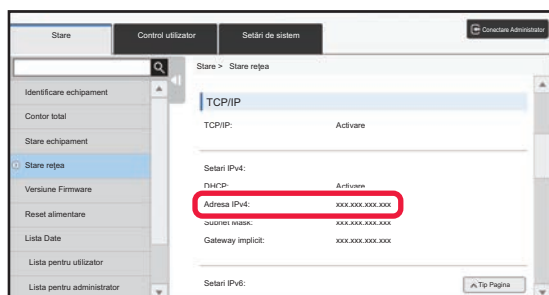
Stare

Control utilizator

Setări de sistem

Conectare Administrator

Identificare echipament

Contor total

Stare echipament

Stare rețea

Versiune Firmware

Reset alimentare

Lista Date

Lista pentru utilizator

Lista pentru administrator

Stare > Stare rețea

TCP/IP

TCP/IP: Activare

Setari IPv4:

DHCP: Activare

Adresa IPv4: xxx.xxx.xxx.xxx

Subnet Mask: xxx.xxx.xxx.xxx

Gateway implicit: xxx.xxx.xxx.xxx

Setari IPv6:

Tip Pagina